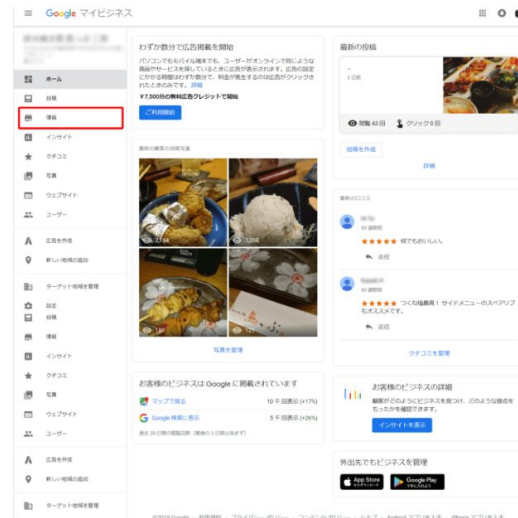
Google マイビジネス

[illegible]

ホーム
投稿
情報
インサイト
クチコミ
写真
ウェブサイト
ユーザー
広告を作成
新しい地域の追加
ラーゲット地域を管理
設定
投稿
情報
インサイト
クチコミ
写真
ウェブサイト
ユーザー
広告を作成
新しい地域の追加
ターゲット地域を管理

わずか数分で広告掲載を開始

パソコンでもモバイル端末でも、ユーザーがオンラインで同じような商品やサービスを探しているときに広告が表示されます。広告の設定にかかる時間はわずか数分で、料金が発生するのは広告がクリックされたときのみです。詳細

¥7,500分の無料広告クレジットで開始

ご利用開始

最新の投稿

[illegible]

閲覧 43 回　クリック 8 回

投稿を作成

詳細

最新のお客様の投稿写真

写真を管理

最新のクチコミ

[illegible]
★★★★★ 何でもおいしい。
返信

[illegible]
★★★★★ つくね塩最高！サイドメニューのスペアリブもオススメです。
返信

クチコミを管理

お客様のビジネスは Google に掲載されています

マップで見る　10 千回表示 (+17%)
Google 検索に表示　5 千回表示 (+26%)
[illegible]

お客様のビジネスの詳細

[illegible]

インサイトを表示

外出先でもビジネスを管理

App Store
Google Play

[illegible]